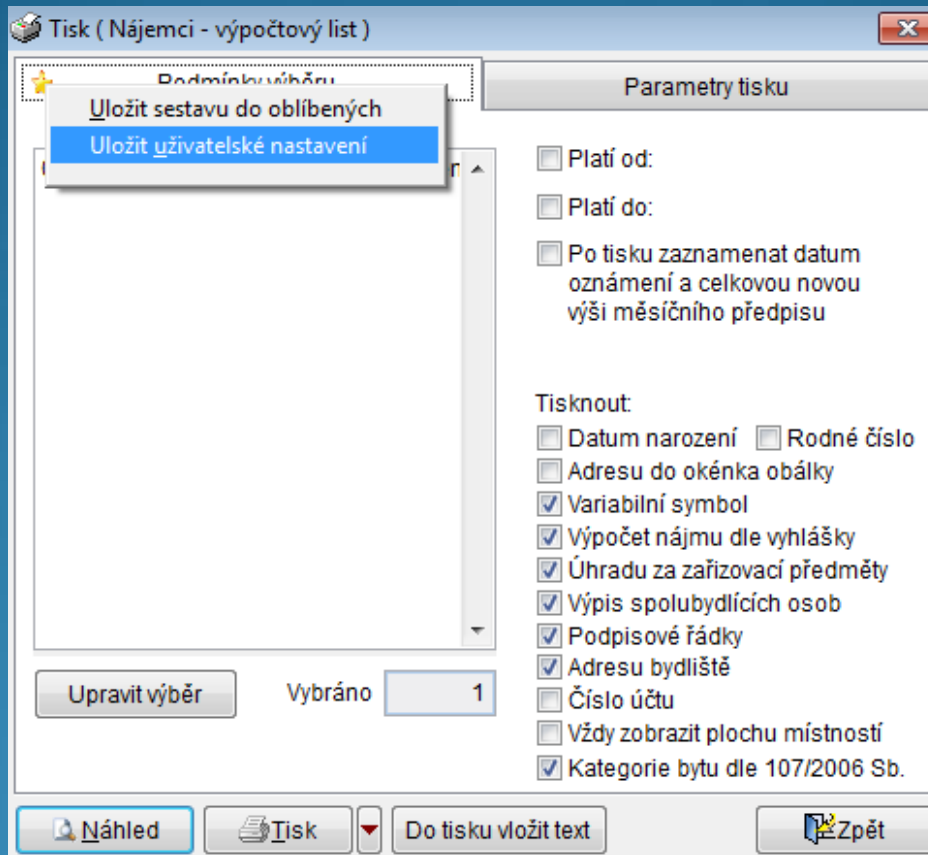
Tisk ( Nájemci - výpočtový list )

Podmínky výběru

Parametry tisku

Uložit sestavu do oblíbených
Uložit uživatelské nastavení

Platí od:

Platí do:

Po tisku zaznamenat datum oznámení a celkovou novou výši měsíčního předpisu

Tisknout:
Datum narození
Rodné číslo
Adresu do okénka obálky
Variabilní symbol
Výpočet nájmu dle vyhlášky
Úhradu za zařizovací předměty
Výpis spolubydlících osob
Podpisové řádky
Adresu bydliště
Číslo účtu
Vždy zobrazit plochu místností
Kategorie bytu dle 107/2006 Sb.

Upravit výběr
Vybráno 1

Náhled
Tisk
Do tisku vložit text
Zpět